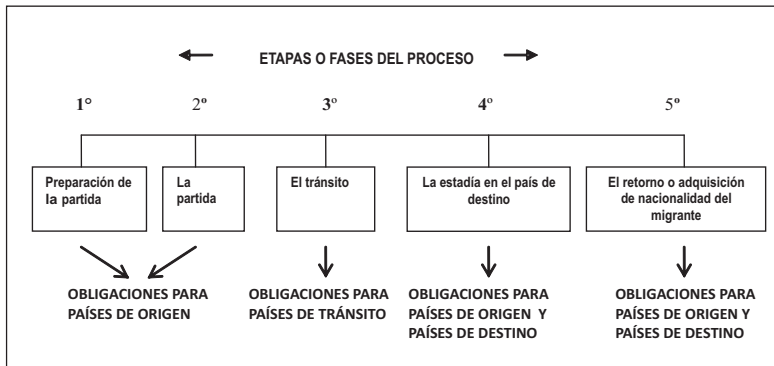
ETAPAS O FASES DEL PROCESO

1°

2º

3º

4º

5º

Preparación de la partida

La partida

El tránsito

La estadía en el país de destino

El retorno o adquisición de nacionalidad del migrante

OBLIGACIONES PARA PAÍSES DE ORIGEN

OBLIGACIONES PARA PAÍSES DE TRÁNSITO

OBLIGACIONES PARA PAÍSES DE ORIGEN Y PAÍSES DE DESTINO

OBLIGACIONES PARA PAÍSES DE ORIGEN Y PAÍSES DE DESTINO